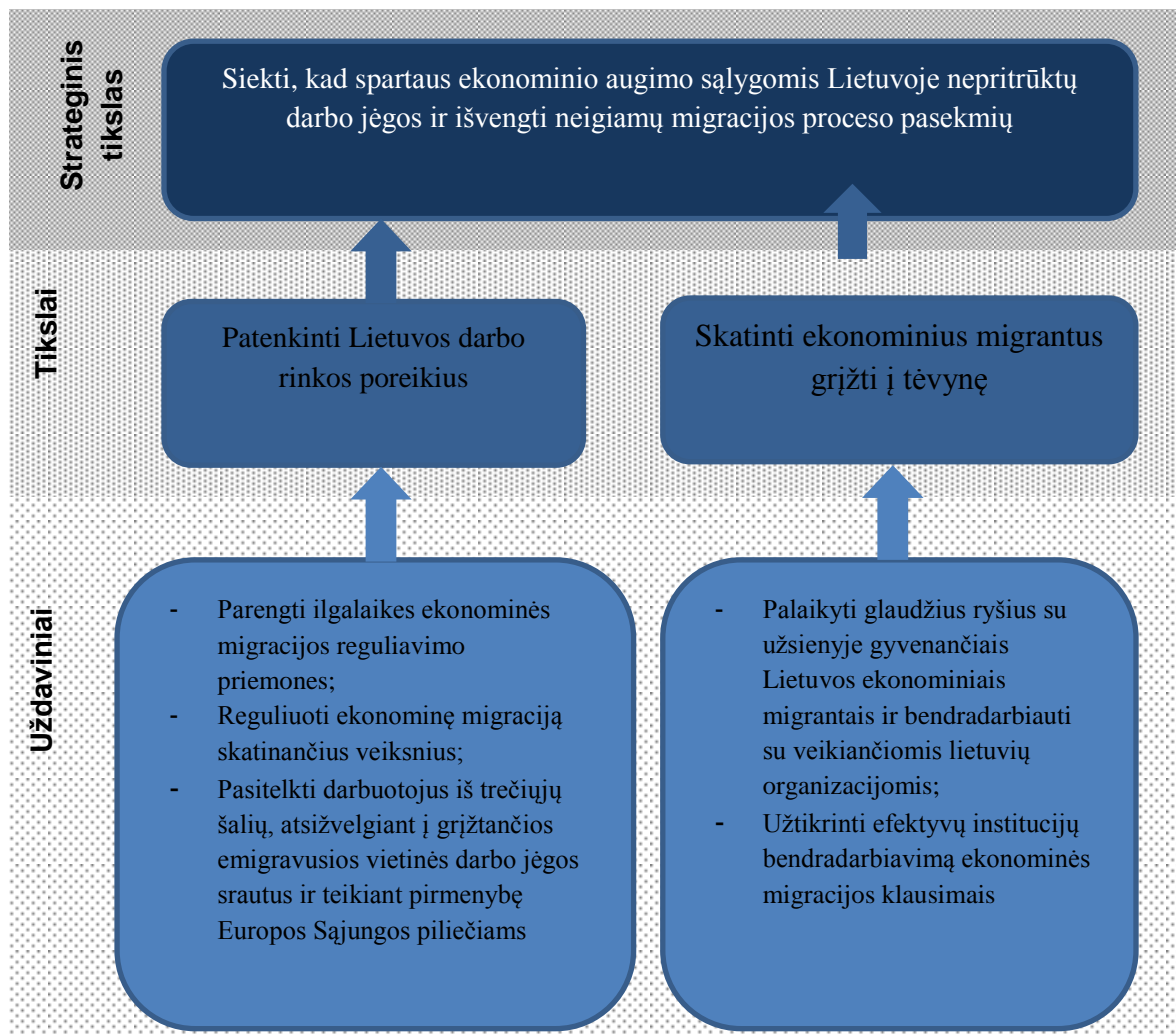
Strateginis tikslas

Siekti, kad spartaus ekonominio augimo sąlygomis Lietuvoje nepritrūktų darbo jėgos ir išvengti neigiamų migracijos proceso pasekmių

Tikslai

Patenkinti Lietuvos darbo rinkos poreikius

Skatinti ekonominius migrantus grįžti į tėvynę

Uždaviniai

- Parengti ilgalaikes ekonominės migracijos reguliavimo priemones;
- Reguliuoti ekonominę migraciją skatinančius veiksnius;
- Pasitelkti darbuotojus iš trečiųjų šalių, atsižvelgiant į grįžtančios emigravusios vietinės darbo jėgos srautus ir teikiant pirmenybę Europos Sąjungos piliečiams

- Palaikyti glaudžius ryšius su užsienyje gyvenančiais Lietuvos ekonominiais migrantais ir bendradarbiauti su veikiančiomis lietuvių organizacijomis;
- Užtikrinti efektyvų institucijų bendradarbiavimą ekonominės migracijos klausimais